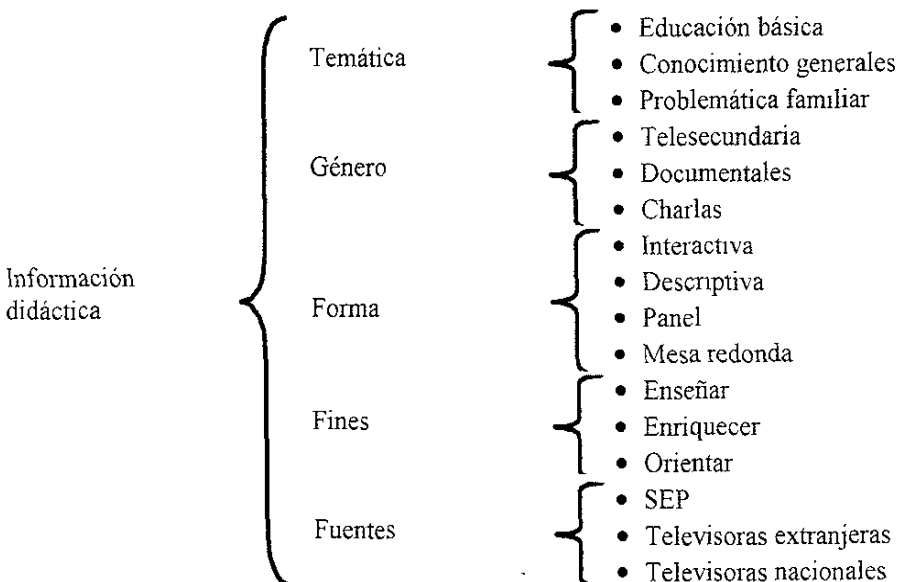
Información didáctica

Temática
- Educación básica
- Conocimiento generales
- Problemática familiar

Género
- Telesecundaria
- Documentales
- Charlas

Forma
- Interactiva
- Descriptiva
- Panel
- Mesa redonda

Fines
- Enseñar
- Enriquecer
- Orientar

Fuentes
- SEP
- Televisoras extranjeras
- Televisoras nacionales